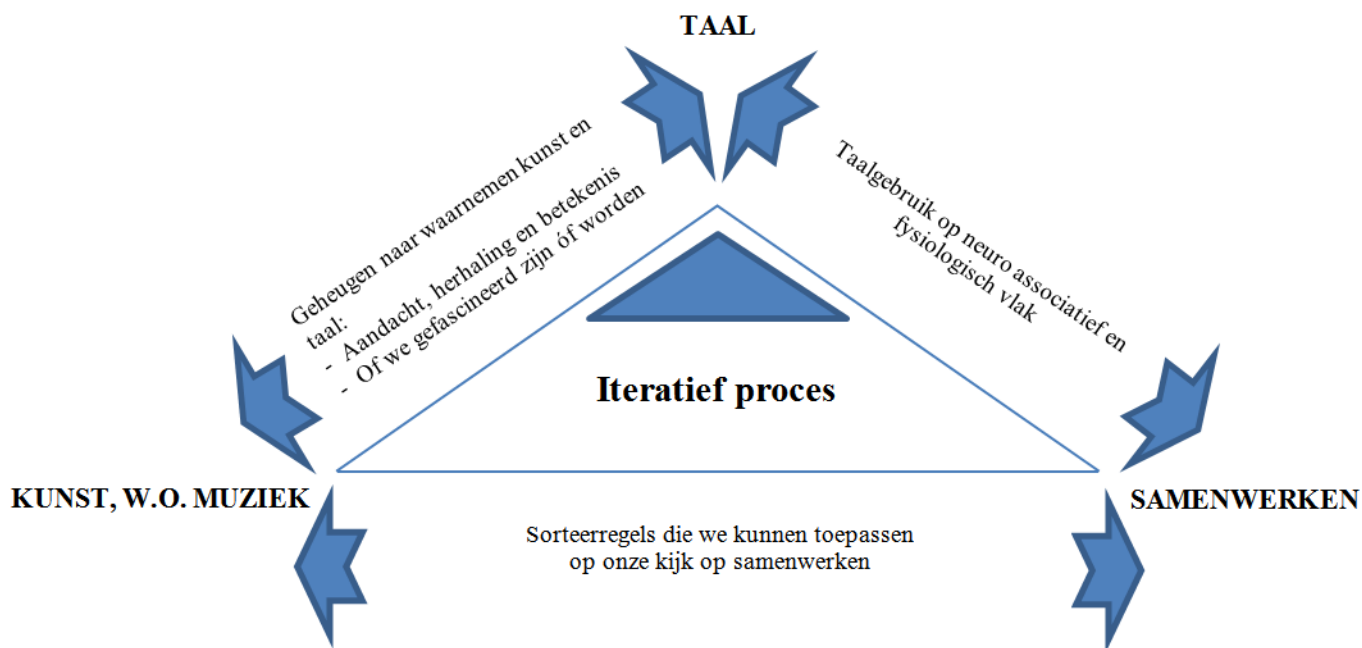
TAAL

Geheugen naar waarnemen kunst en taal:
- Aandacht, herhaling en betekenis
- Of we gefascineerd zijn óf worden

Taalgebruik op neuro associatief en fysiologisch vlak

Iteratief proces

KUNST, W.O. MUZIEK

SAMENWERKEN

Sorteerregels die we kunnen toepassen op onze kijk op samenwerken